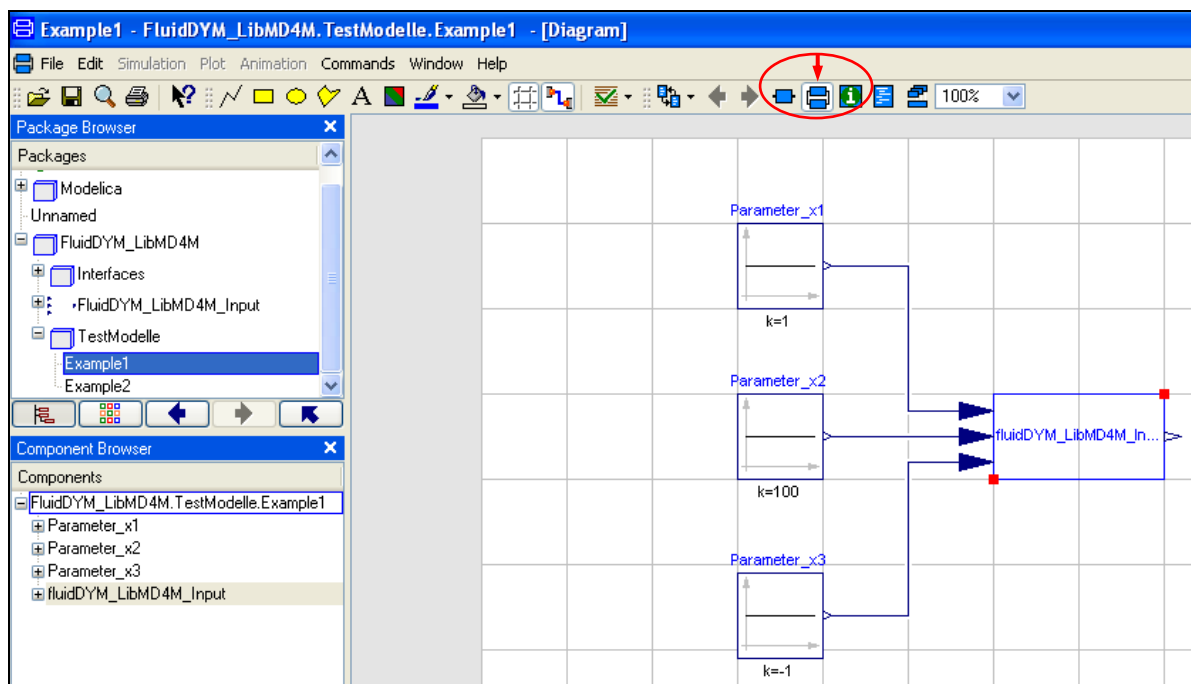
Example1 - FluidDYM_LibMD4M.TestModelle.Example1 - [Diagram]

File Edit Simulation Plot Animation Commands Window Help

100%

Package Browser

Packages

Modelica

Unnamed

FluidDYM_LibMD4M

Interfaces

FluidDYM_LibMD4M_Input

TestModelle

Example1

Example2

Component Browser

Components

FluidDYM_LibMD4M.TestModelle.Example1

Parameter_x1

Parameter_x2

Parameter_x3

fluidDYM_LibMD4M_Input

Parameter_x1

k=1

Parameter_x2

k=100

Parameter_x3

k=-1

fluidDYM_LibMD4M_In...